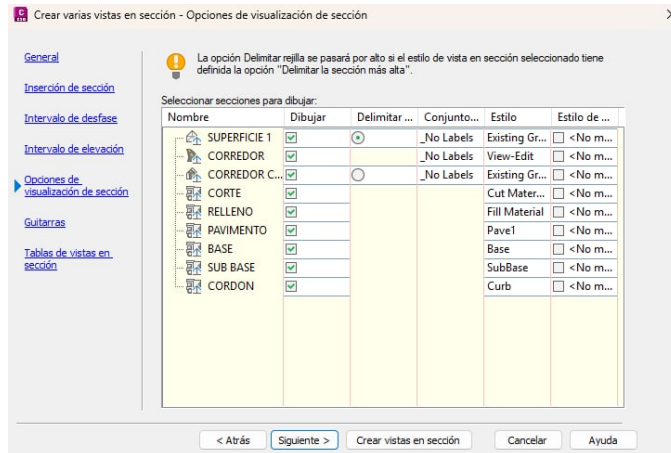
Crear varias vistas en sección - Opciones de visualización de sección

General

Inserción de sección

Intervalo de desfase

Intervalo de elevación

Opciones de visualización de sección

Guitarras

Tablas de vistas en sección

La opción Delimitar rejilla se pasará por alto si el estilo de vista en sección seleccionado tiene definida la opción "Delimitar la sección más alta".

Seleccionar secciones para dibujar:

| Nombre | Dibujar | Delimitar ... | Conjunto... | Estilo | Estilo de ... |
|---|---|---|---|---|---|
| SUPERFICIE 1 | ☑ | ⊙ | _No Labels | Existing Gr... | ☐ <No m... |
| CORREDOR | ☑ | | _No Labels | View-Edit | ☐ <No m... |
| CORREDOR C... | ☑ | ○ | _No Labels | Existing Gr... | ☐ <No m... |
| CORTE | ☑ | | | Cut Mater... | ☐ <No m... |
| RELLENO | ☑ | | | Fill Material | ☐ <No m... |
| PAVIMENTO | ☑ | | | Pave1 | ☐ <No m... |
| BASE | ☑ | | | Base | ☐ <No m... |
| SUB BASE | ☑ | | | SubBase | ☐ <No m... |
| CORDON | ☑ | | | Curb | ☐ <No m... |

< Atrás | Siguiente > | Crear vistas en sección | Cancelar | Ayuda